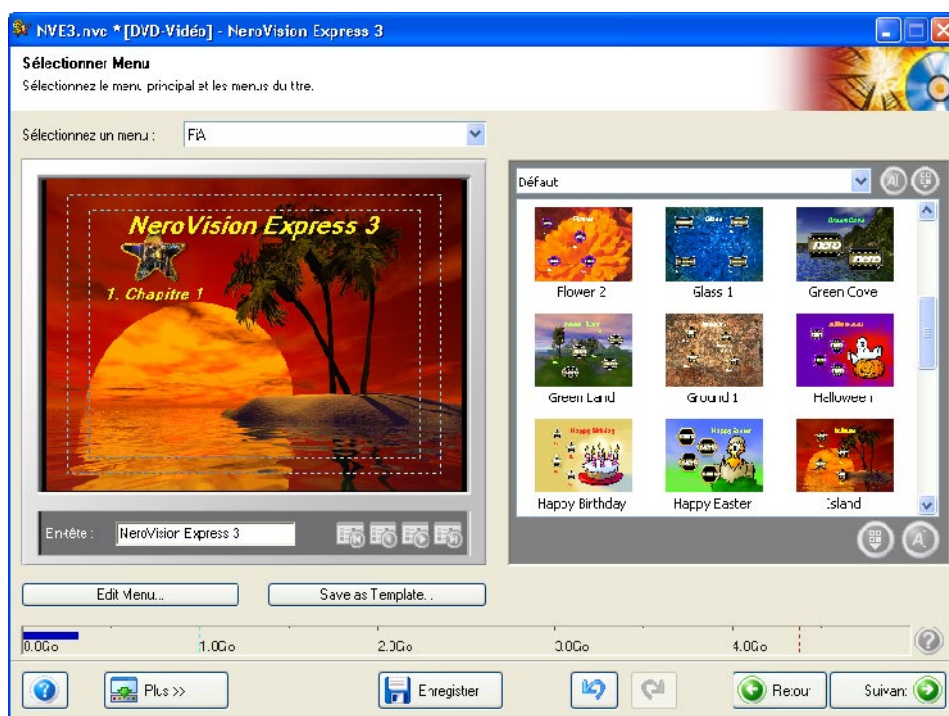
NVE3.nvc * [DVD-Vidéo] - NeroVision Express 3

Sélectionner Menu
Sélectionnez le menu principal et les menus du titre.

Sélectionnez un menu : FA

NeroVision Express 3
1. Chapitre 1

Entête : NeroVision Express 3

Défaut

Flower 2
Glass 1
Green Cove
Green Land
Ground 1
Halloween
Happy Birthday
Happy Easter
Island

Edit Menu...
Save as Template...

0.0Go 1.0Go 2.0Go 3.0Go 4.0Go

Plus >>
Enregistrer
Retour
Suivant